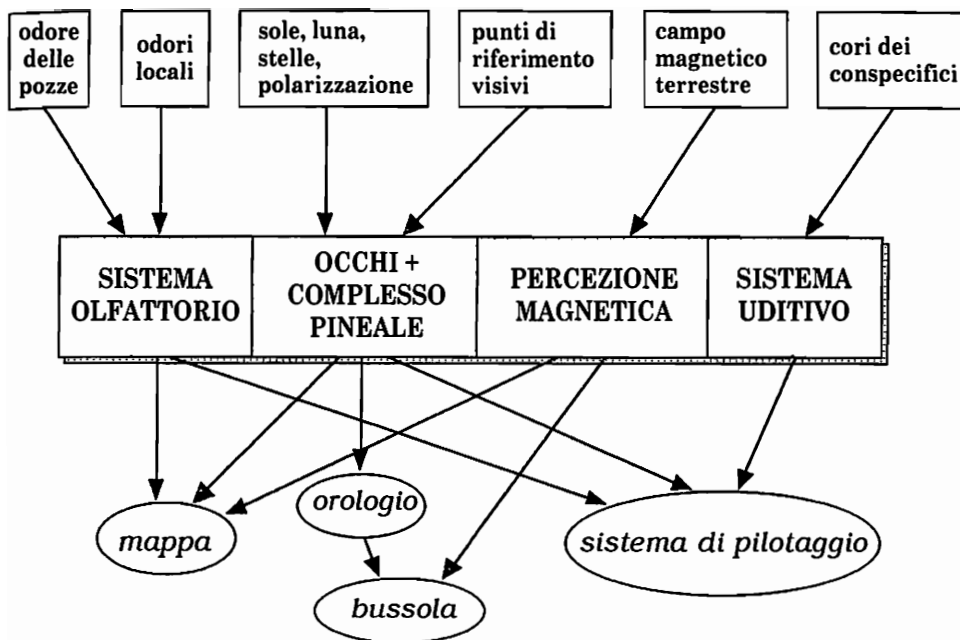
odore delle pozze

odori locali

sole, luna, stelle, polarizzazione

punti di riferimento visivi

campo magnetico terrestre

cori dei conspecifici

SISTEMA OLFATTORIO

OCCHI + COMPLESSO PINEALE

PERCEZIONE MAGNETICA

SISTEMA UDITIVO

mappa

orologio

sistema di pilotaggio

bussola